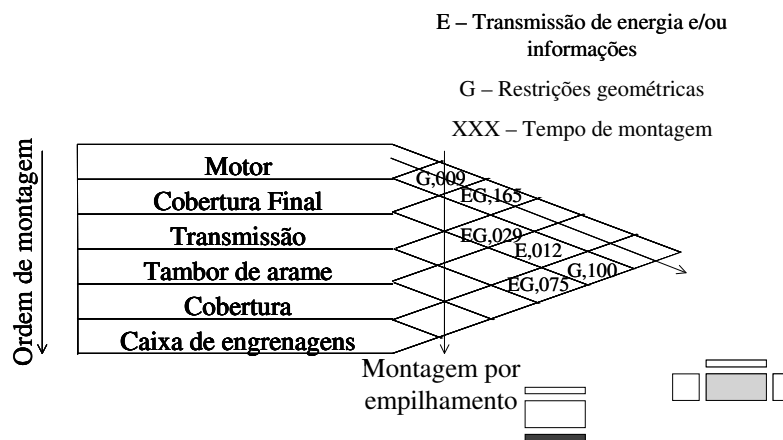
E – Transmissão de energia e/ou informações

G – Restrições geométricas

XXX – Tempo de montagem

Ordem de montagem

Motor

Cobertura Final

Transmissão

Tambor de arame

Cobertura

Caixa de engrenagens

G,009

EG,165

EG,029

E,012

G,100

EG,075

Montagem por empilhamento